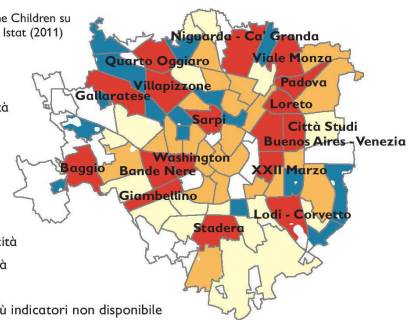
ne Children su
Istat (2011)

tà

cità
à
ù indicatori non disponibile

Niguarda - Ca' Granda
Quarto Oggiaro
Viale Monza
Villapizzone
Padova
Gallaratese
Loreto
Sarpi
Città Studi
Buenos Aires - Venezia
Washington
Baggio
Bande Nere
XXII Marzo
Giambellino
Lodi - Corvetto
Stadera